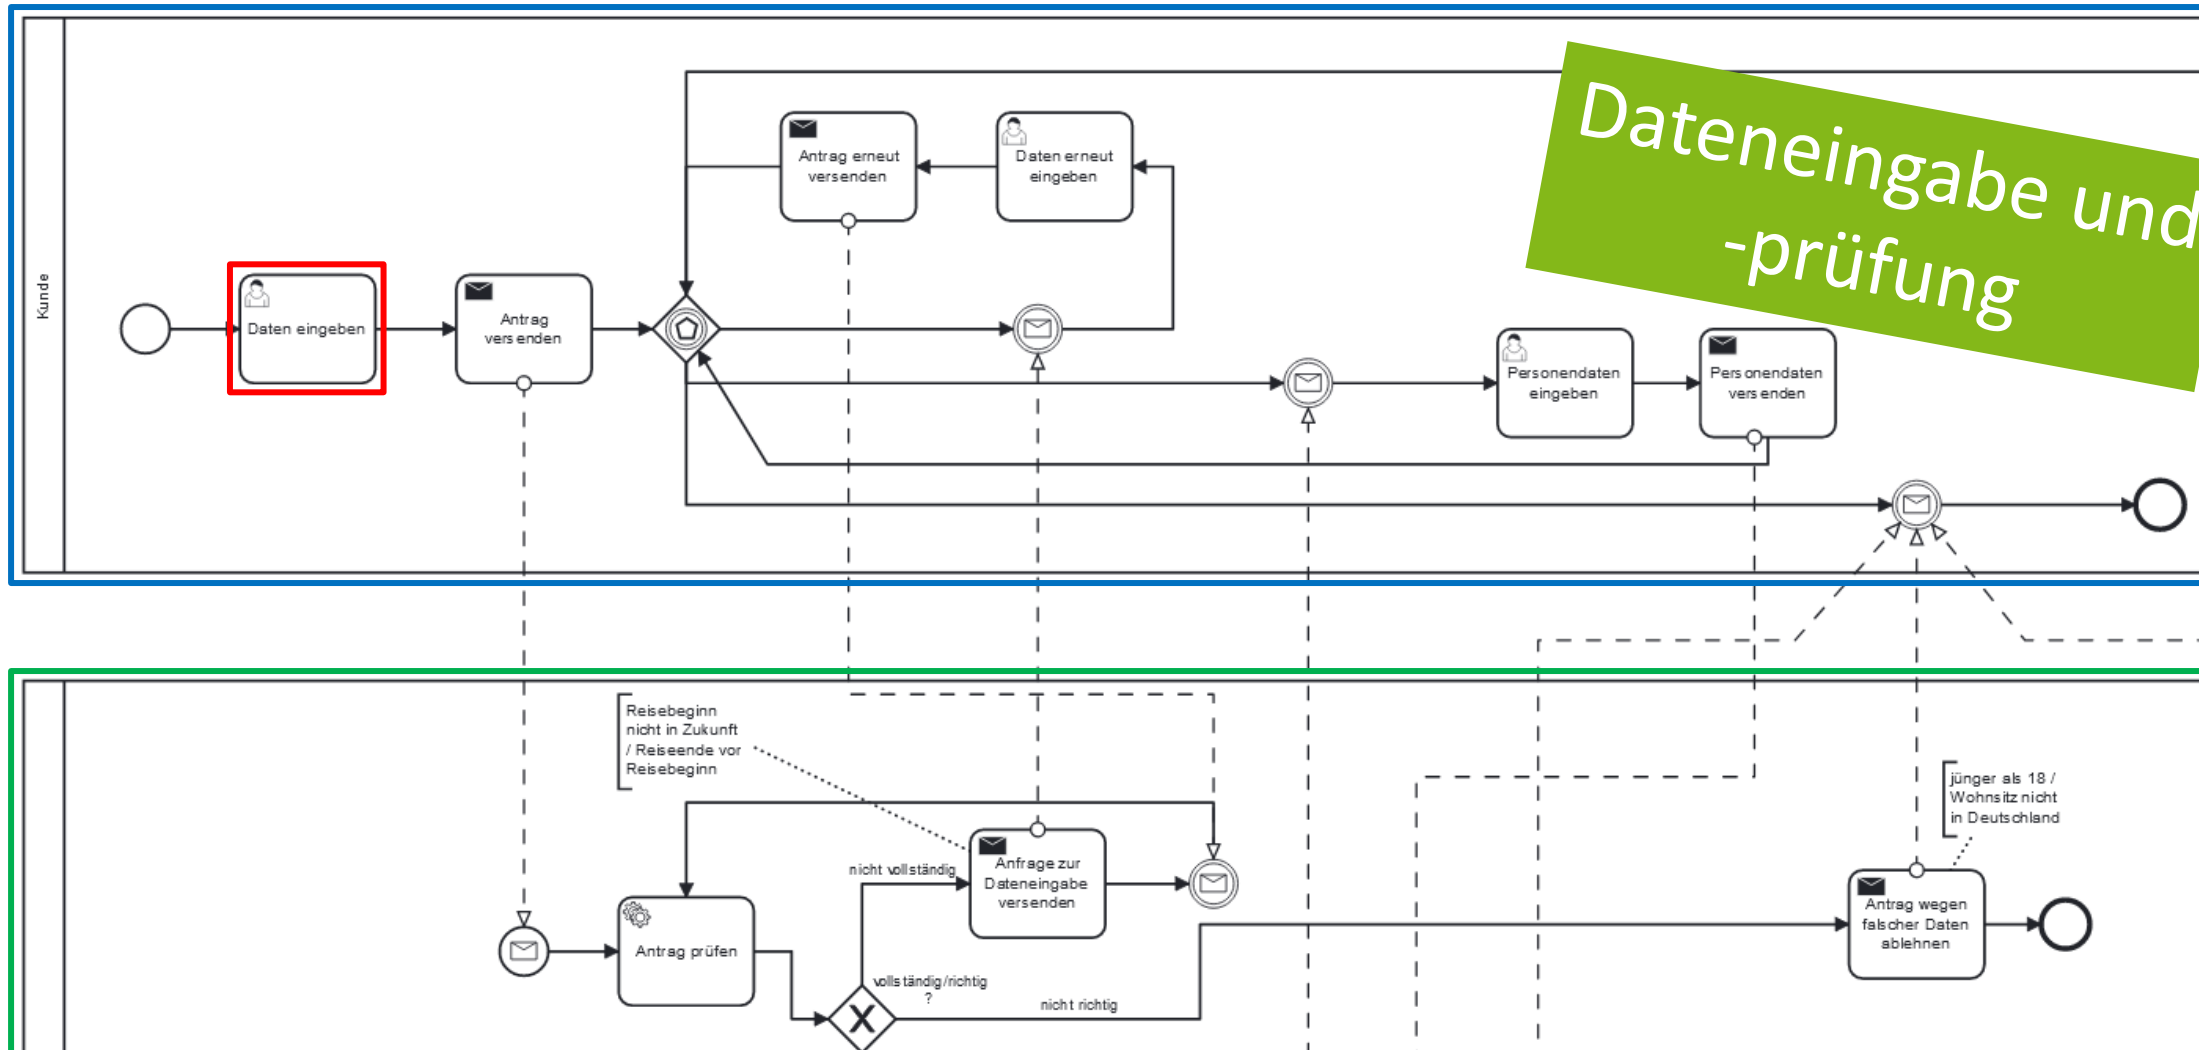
Dateneingabe und -prüfung

Kunde

Daten eingeben

Antrag versenden

Antrag erneut versenden

Daten erneut eingeben

Personendaten eingeben

Personendaten versenden

Reisebeginn nicht in Zukunft / Reiseende vor Reisebeginn

Antrag prüfen

nicht vollständig

Anfrage zur Dateneingabe versenden

vollständig/richtig ?

nicht richtig

jünger als 18 / Wohnsitz nicht in Deutschland

Antrag wegen falscher Daten ablehnen